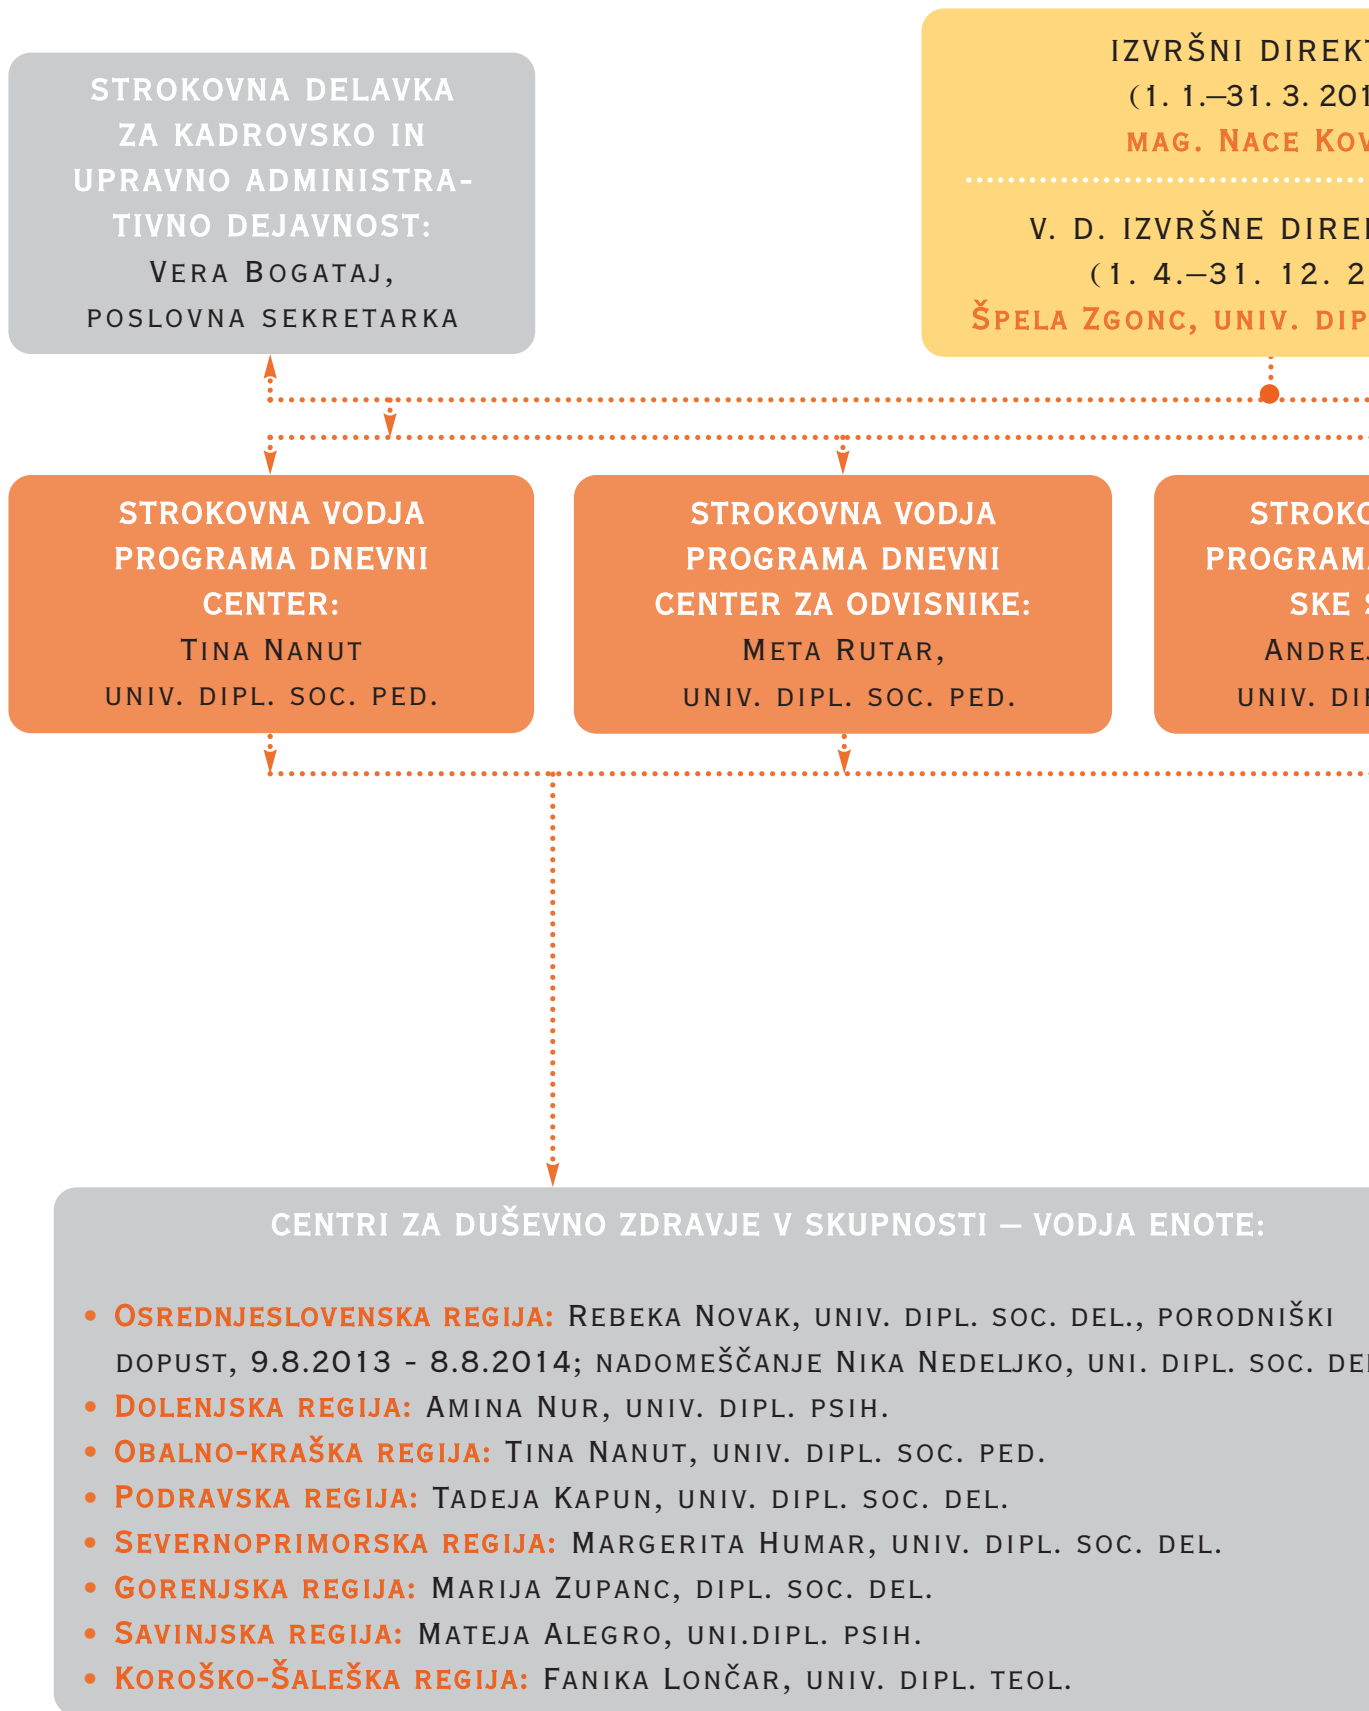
STROKOVNA DELAVKA ZA KADROVSKO IN UPRAVNO ADMINISTRATIVNO DEJAVNOST:
VERA BOGATAJ,
POSLOVNA SEKRETARKA

IZVRŠNI DIREKT
(1. 1.–31. 3. 201
MAG. NACE KOV

V. D. IZVRŠNE DIRE
(1. 4.–31. 12. 2
ŠPELA ZGONC, UNIV. DIP

STROKOVNA VODJA PROGRAMA DNEVNI CENTER:
TINA NANUT
UNIV. DIPL. SOC. PED.

STROKOVNA VODJA PROGRAMA DNEVNI CENTER ZA ODVISNIKE:
META RUTAR,
UNIV. DIPL. SOC. PED.

STROKO
PROGRAM
SKE
ANDRE
UNIV. DI

CENTRI ZA DUŠEVNO ZDRAVJE V SKUPNOSTI – VODJA ENOTE:

• OSREDNJESLOVENSKA REGIJA: REBEKA NOVAK, UNIV. DIPL. SOC. DEL., PORODNIŠKI DOPUST, 9.8.2013 - 8.8.2014; NADOMEŠČANJE NIKA NEDELJKO, UNI. DIPL. SOC. DE
• DOLENJSKA REGIJA: AMINA NUR, UNIV. DIPL. PSIH.
• OBALNO-KRAŠKA REGIJA: TINA NANUT, UNIV. DIPL. SOC. PED.
• PODRAVSKA REGIJA: TADEJA KAPUN, UNIV. DIPL. SOC. DEL.
• SEVERNOPRIMORSKA REGIJA: MARGERITA HUMAR, UNIV. DIPL. SOC. DEL.
• GORENJSKA REGIJA: MARIJA ZUPANC, DIPL. SOC. DEL.
• SAVINJSKA REGIJA: MATEJA ALEGRO, UNI.DIPL. PSIH.
• KOROŠKO-ŠALEŠKA REGIJA: FANIKA LONČAR, UNIV. DIPL. TEOL.